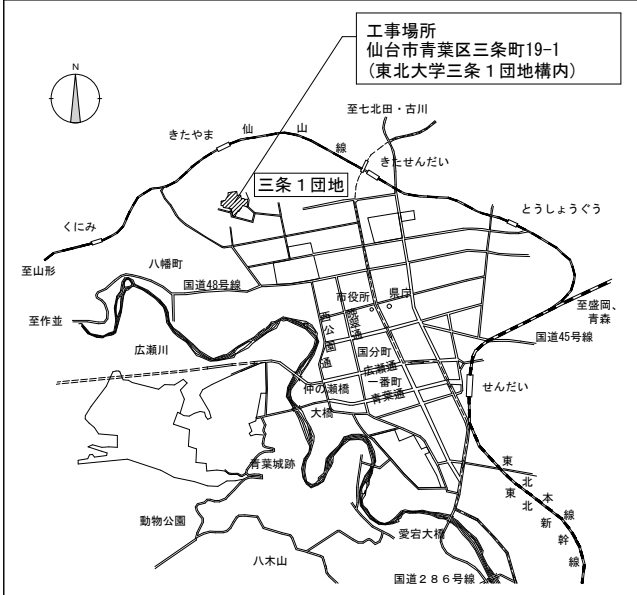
工事場所
仙台市青葉区三条町19-1
（東北大学三条１団地構内）

N

至七北田・古川

きたやま

仙

山

線

きたせんだい

三条１団地

とうしょうぐう

くにみ

至山形

八幡町

国道48号線

至盛岡、青森

市役所

県庁

至作並

西公園通

定禅寺通

国道45号線

広瀬川

国分町

広瀬通

一番町

せんだい

仲の瀬橋

青葉通

大橋

東

北

本

線

東

北

新

幹

線

青葉城跡

動物公園

愛宕大橋

八木山

国道２８６号線